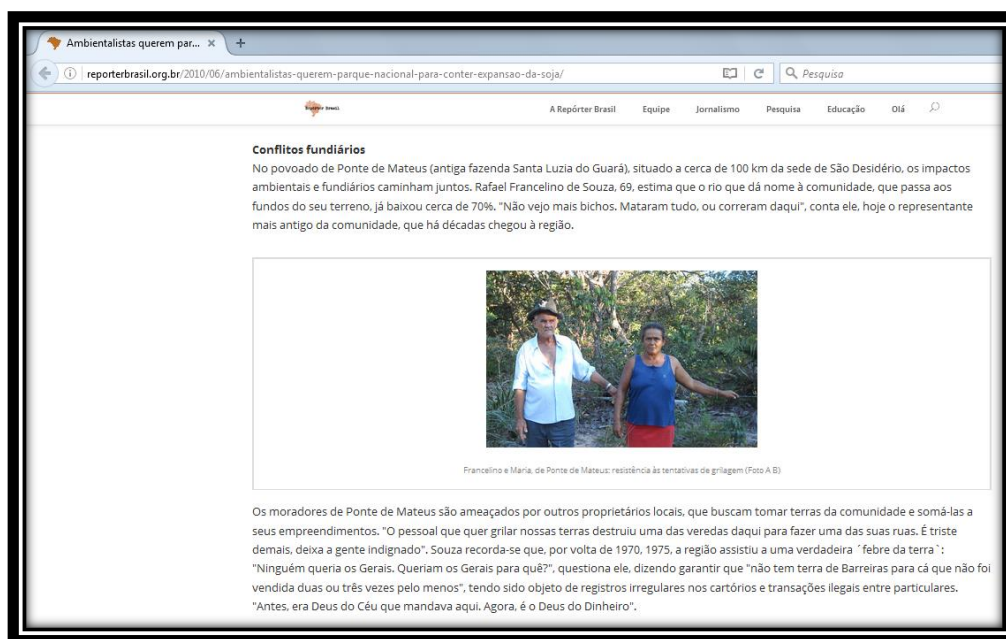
Ambientalistas querem par... ×  +

reporterbrasil.org.br/2010/06/ambientalistas-querem-parque-nacional-para-conter-expansao-da-soja/

Pesquisa

Repórter Brasil

A Repórter Brasil   Equipe   Jornalismo   Pesquisa   Educação   Olá

**Conflitos fundiários**
No povoado de Ponte de Mateus (antiga fazenda Santa Luzia do Guará), situado a cerca de 100 km da sede de São Desidério, os impactos ambientais e fundiários caminham juntos. Rafael Francelino de Souza, 69, estima que o rio que dá nome à comunidade, que passa aos fundos do seu terreno, já baixou cerca de 70%. "Não vejo mais bichos. Mataram tudo, ou correram daqui", conta ele, hoje o representante mais antigo da comunidade, que há décadas chegou à região.

Francelino e Maria, de Ponte de Mateus: resistência às tentativas de grilagem (Foto A B)

Os moradores de Ponte de Mateus são ameaçados por outros proprietários locais, que buscam tomar terras da comunidade e somá-las a seus empreendimentos. "O pessoal que quer grilar nossas terras destruiu uma das veredas daqui para fazer uma das suas ruas. É triste demais, deixa a gente indignado". Souza recorda-se que, por volta de 1970, 1975, a região assistiu a uma verdadeira ´febre da terra`: "Ninguém queria os Gerais. Queriam os Gerais para quê?", questiona ele, dizendo garantir que "não tem terra de Barreiras para cá que não foi vendida duas ou três vezes pelo menos", tendo sido objeto de registros irregulares nos cartórios e transações ilegais entre particulares. "Antes, era Deus do Céu que mandava aqui. Agora, é o Deus do Dinheiro".